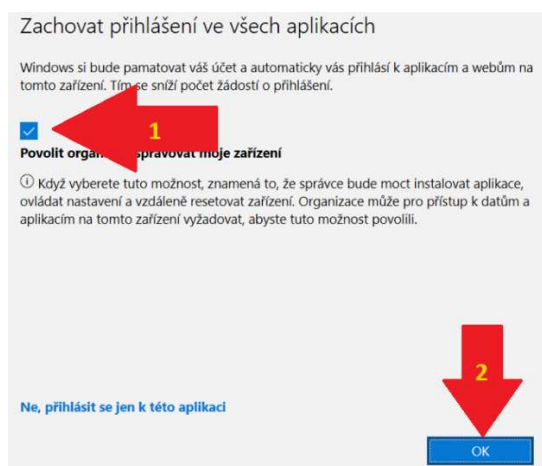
Zachovat přihlášení ve všech aplikacích

Windows si bude pamatovat váš účet a automaticky vás přihlásí k aplikacím a webům na tomto zařízení. Tím se sníží počet žádostí o přihlášení.

1

Povolit organi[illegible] spravovat moje zařízení

ⓘ Když vyberete tuto možnost, znamená to, že správce bude moct instalovat aplikace, ovládat nastavení a vzdáleně resetovat zařízení. Organizace může pro přístup k datům a aplikacím na tomto zařízení vyžadovat, abyste tuto možnost povolili.

2

Ne, přihlásit se jen k této aplikaci

OK